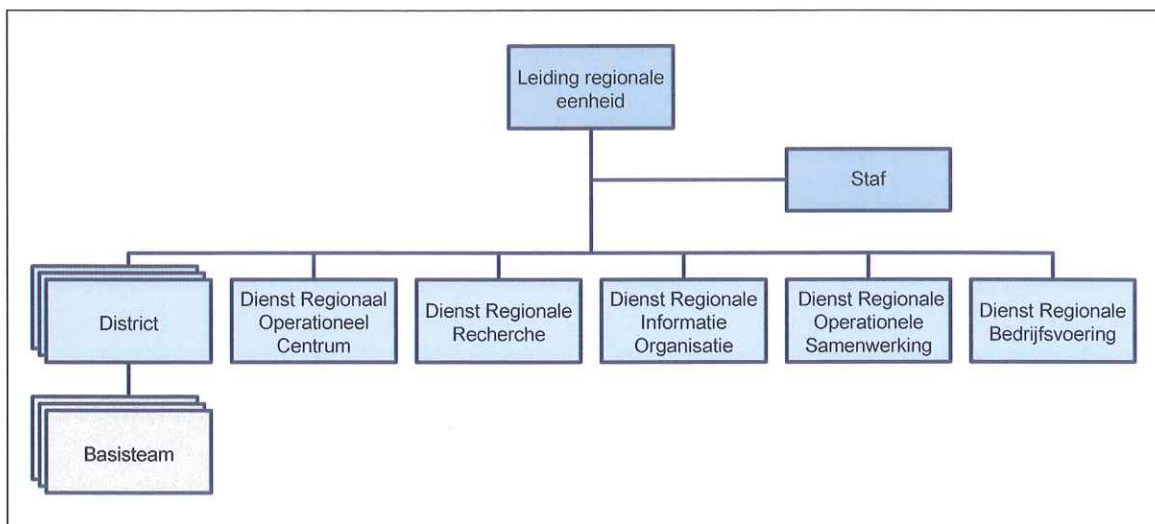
Leiding regionale eenheid

Staf

District

Dienst Regionaal Operationeel Centrum

Dienst Regionale Recherche

Dienst Regionale Informatie Organisatie

Dienst Regionale Operationele Samenwerking

Dienst Regionale Bedrijfsvoering

Basisteam